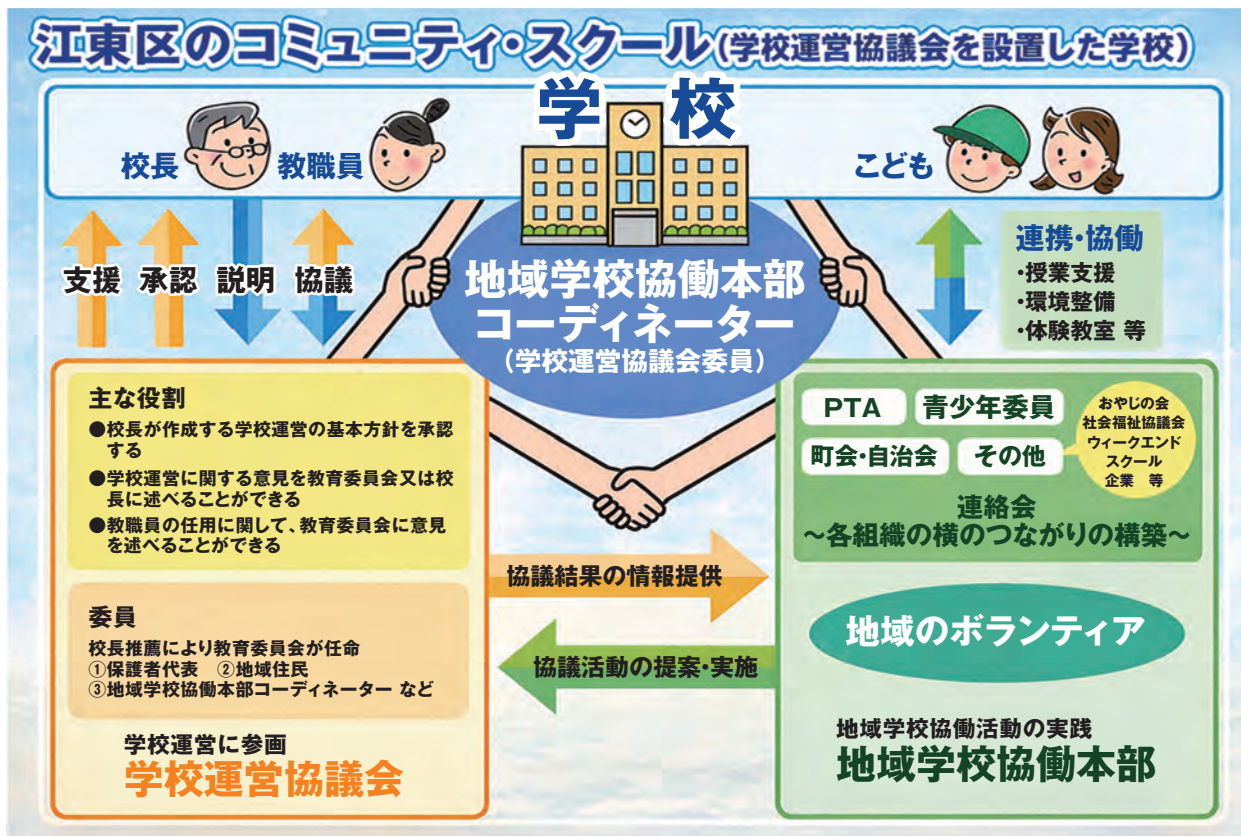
江東区のコミュニティ・スクール（学校運営協議会を設置した学校）

学校

校長　教職員

こども

支援　承認　説明　協議

地域学校協働本部
コーディネーター
（学校運営協議会委員）

連携・協働
・授業支援
・環境整備
・体験教室 等

主な役割
●校長が作成する学校運営の基本方針を承認する
●学校運営に関する意見を教育委員会又は校長に述べることができる
●教職員の任用に関して、教育委員会に意見を述べることができる

委員
校長推薦により教育委員会が任命
①保護者代表　②地域住民
③地域学校協働本部コーディネーター など

学校運営に参画
学校運営協議会

PTA　青少年委員
町会・自治会　その他

おやじの会
社会福祉協議会
ウィークエンド
スクール
企業 等

連絡会
～各組織の横のつながりの構築～

協議結果の情報提供

協議活動の提案・実施

地域のボランティア

地域学校協働活動の実践
地域学校協働本部